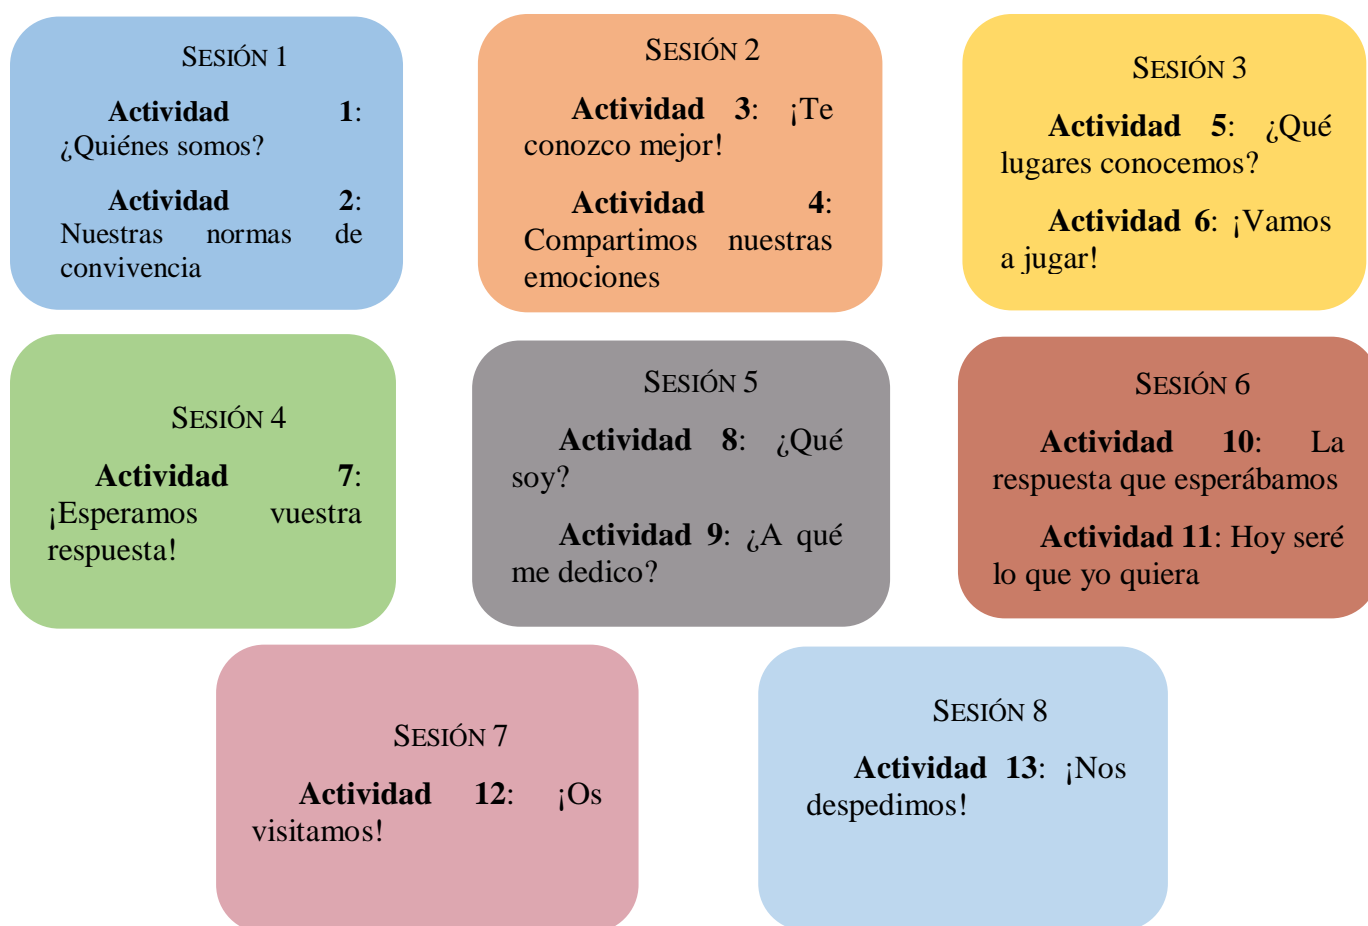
SESIÓN 1

**Actividad 1**: ¿Quiénes somos?

**Actividad 2**: Nuestras normas de convivencia

SESIÓN 2

**Actividad 3**: ¡Te conozco mejor!

**Actividad 4**: Compartimos nuestras emociones

SESIÓN 3

**Actividad 5**: ¿Qué lugares conocemos?

**Actividad 6**: ¡Vamos a jugar!

SESIÓN 4

**Actividad 7**: ¡Esperamos vuestra respuesta!

SESIÓN 5

**Actividad 8**: ¿Qué soy?

**Actividad 9**: ¿A qué me dedico?

SESIÓN 6

**Actividad 10**: La respuesta que esperábamos

**Actividad 11**: Hoy seré lo que yo quiera

SESIÓN 7

**Actividad 12**: ¡Os visitamos!

SESIÓN 8

**Actividad 13**: ¡Nos despedimos!